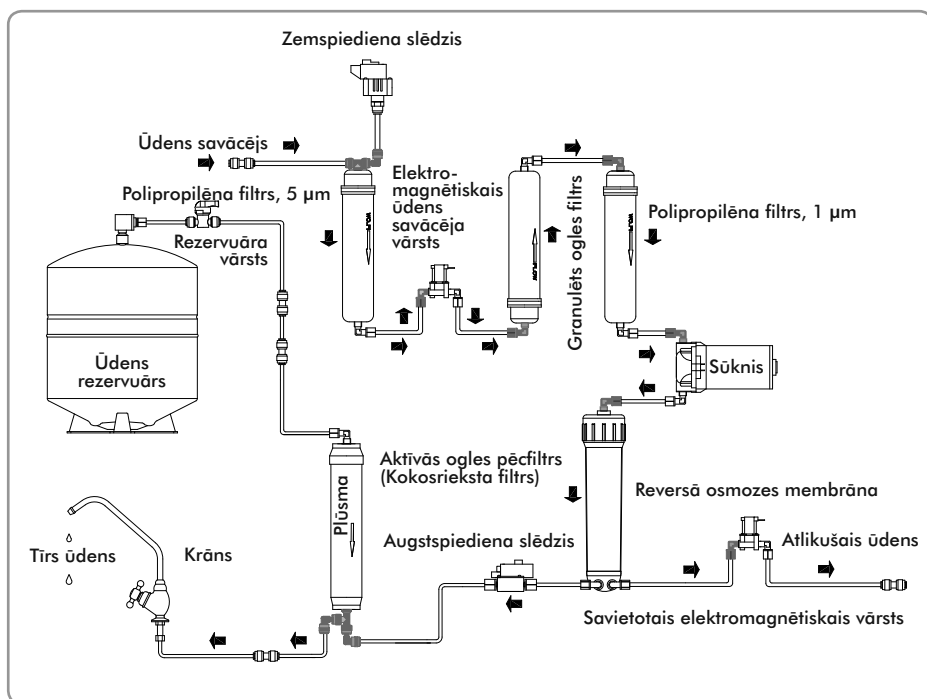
Zemspiediena slēdzis

Ūdens savācējs

Elektromagnētiskais ūdens savācēja vārsts

Polipropilēna filtrs, 5 µm

Rezervuāra vārsts

Granulēts ogles filtrs

Polipropilēna filtrs, 1 µm

Ūdens rezervuārs

Sūknis

Aktīvās ogles pēcfiltrs (Kokosrieksta filtrs)

Reversā osmozes membrāna

Tīrs ūdens

Krāns

Plūsma

Augstspiediena slēdzis

Atlikušais ūdens

Savietotais elektromagnētiskais vārsts